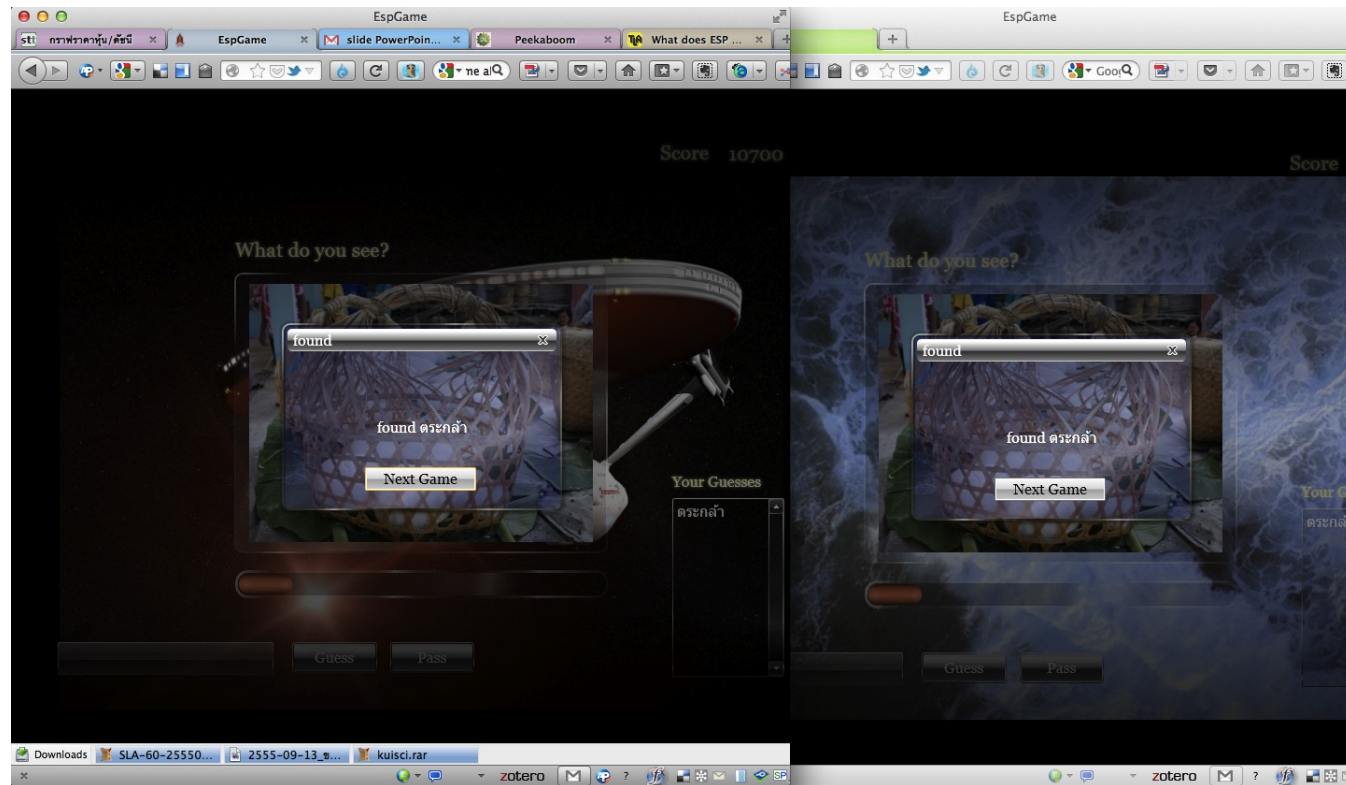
EspGame

sti กราฟราคาหุ้น/ดัชนี × EspGame × slide PowerPoin... × Peekaboom × What does ESP ... ×

Score 10700

What do you see?

found

found ตระกล้า

Next Game

Your Guesses

ตระกล้า

Guess

Pass

Downloads SLA-60-25550... 2555-09-13_ข... kuisci.rar

zotero

EspGame

Score

What do you see?

found

found ตระกล้า

Next Game

Your G

ตระกล้

Guess

Pass

zotero